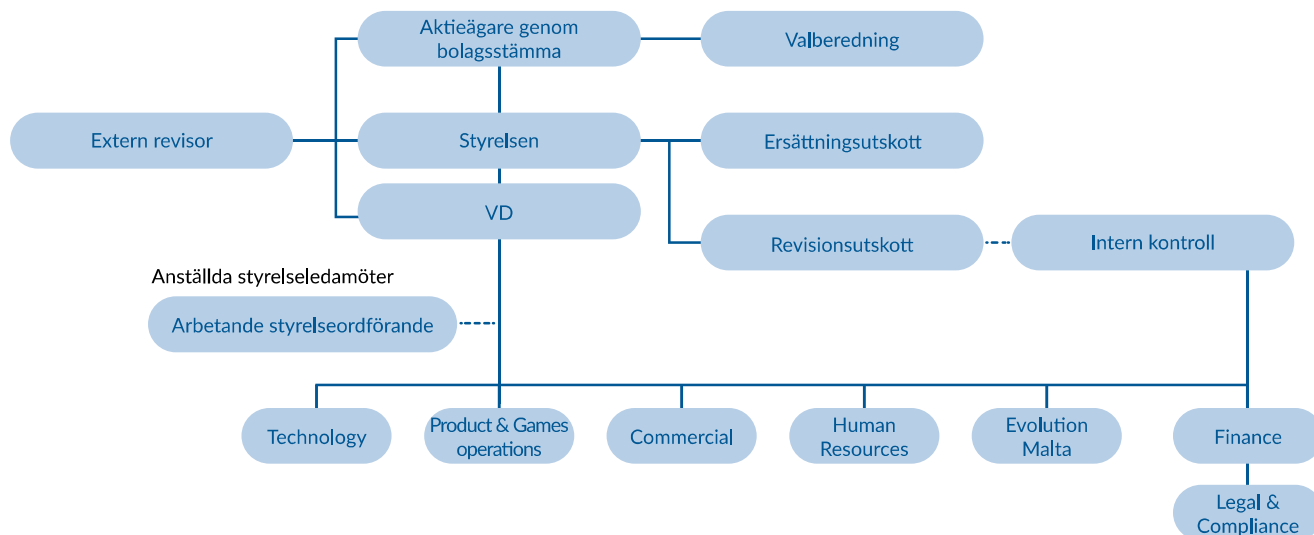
Aktieägare genom bolagsstämma

Valberedning

Extern revisor

Styrelsen

Ersättningsutskott

VD

Revisionsutskott

Intern kontroll

Anställda styrelseledamöter

Arbetande styrelseordförande

Technology

Product & Games operations

Commercial

Human Resources

Evolution Malta

Finance

Legal & Compliance